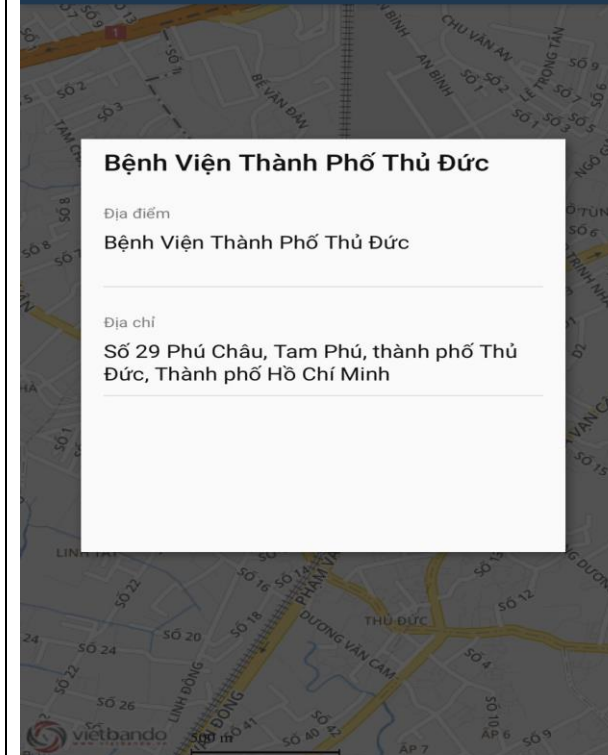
Bệnh Viện Thành Phố Thủ Đức

Địa điểm

Bệnh Viện Thành Phố Thủ Đức

Địa chỉ

Số 29 Phú Châu, Tam Phú, thành phố Thủ Đức, Thành phố Hồ Chí Minh

CHU VĂN AN
AN BÌNH
BÉ VĂN ĐÀN
SỐ 2
SỐ 3
SỐ 8
SỐ 7
SỐ 1
SỐ 22
SỐ 20
SỐ 24
SỐ 26
SỐ 16
SỐ 18
SỐ 12
SỐ 4
SỐ 9
SỐ 40
SỐ 41
LINH ĐÔNG
DƯƠNG VĂN CAM
THỦ ĐỨC
PHẠM VĂN ĐỒNG
ẤP 6
ẤP 7
D2
vietbando
500 m